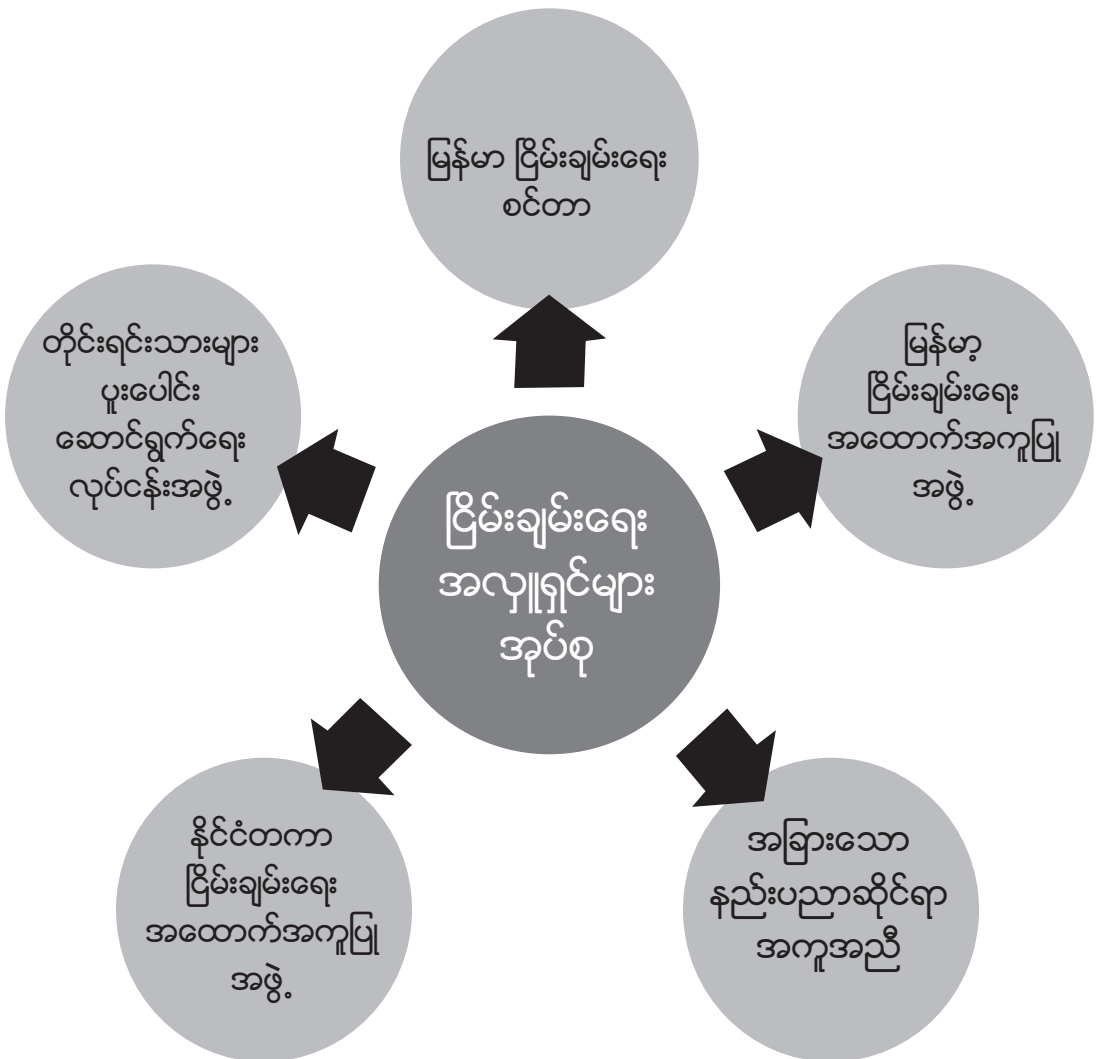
ငြိမ်းချမ်းရေး အလှူရှင်များ အုပ်စု

မြန်မာ ငြိမ်းချမ်းရေး စင်တာ

မြန်မာ့ ငြိမ်းချမ်းရေး အထောက်အကူပြု အဖွဲ့

အခြားသော နည်းပညာဆိုင်ရာ အကူအညီ

နိုင်ငံတကာ ငြိမ်းချမ်းရေး အထောက်အကူပြု အဖွဲ့

တိုင်းရင်းသားများ ပူးပေါင်း ဆောင်ရွက်ရေး လုပ်ငန်းအဖွဲ့